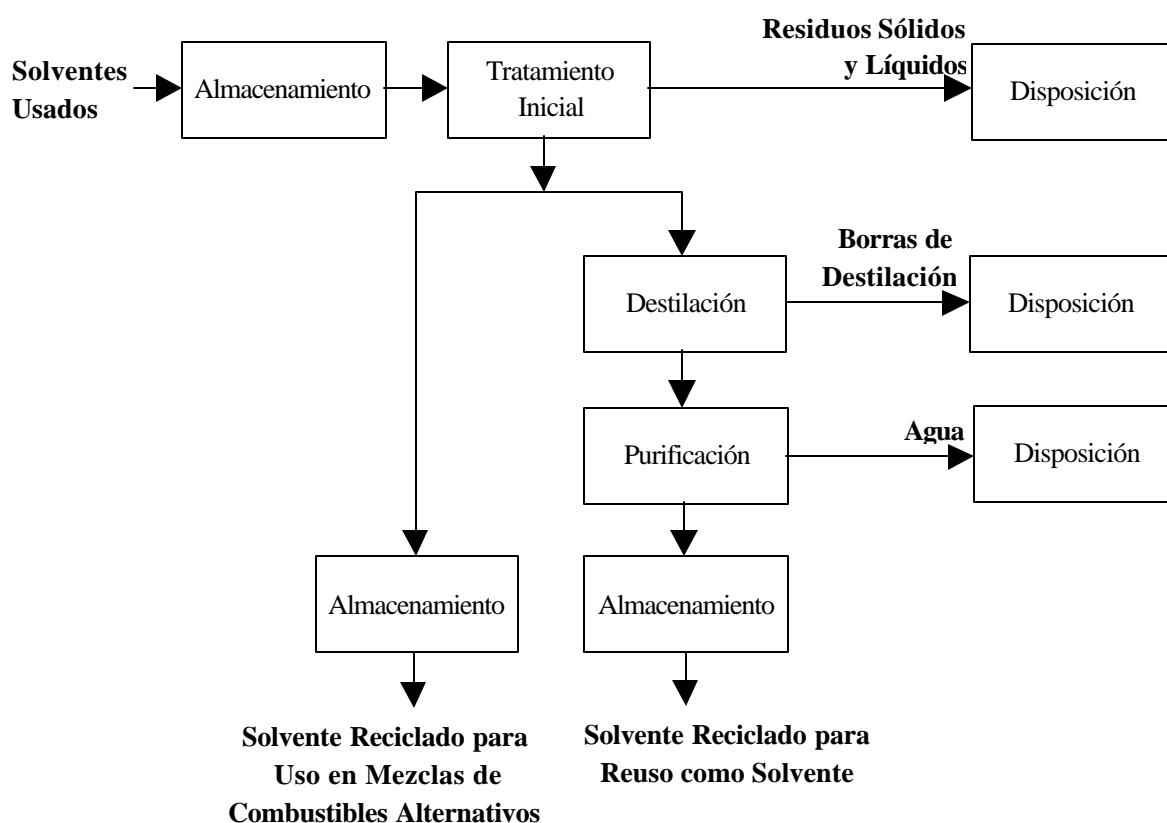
Solventes Usados

Almacenamiento

Tratamiento Inicial

Residuos Sólidos y Líquidos

Disposición

Borras de Destilación

Destilación

Disposición

Agua

Purificación

Disposición

Almacenamiento

Almacenamiento

Solvente Reciclado para Uso en Mezclas de Combustibles Alternativos

Solvente Reciclado para Reuso como Solvente